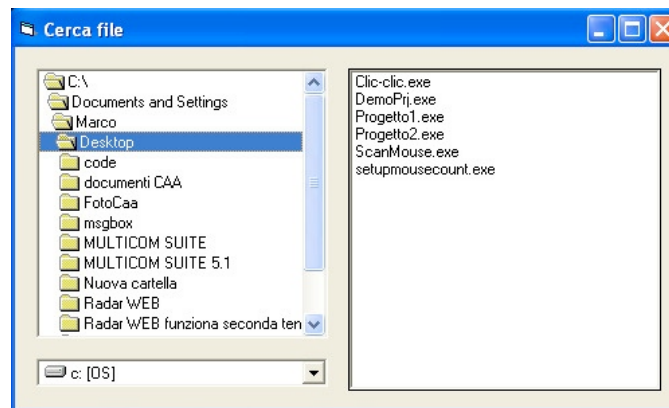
Cerca file

C:\
Documents and Settings
Marco
Desktop
code
documenti CAA
FotoCaa
msgbox
MULTICOM SUITE
MULTICOM SUITE 5.1
Nuova cartella
Radar WEB
Radar WEB funziona seconda ten

c: [OS]

Clic-clic.exe
DemoPrj.exe
Progetto1.exe
Progetto2.exe
ScanMouse.exe
setupmousecount.exe